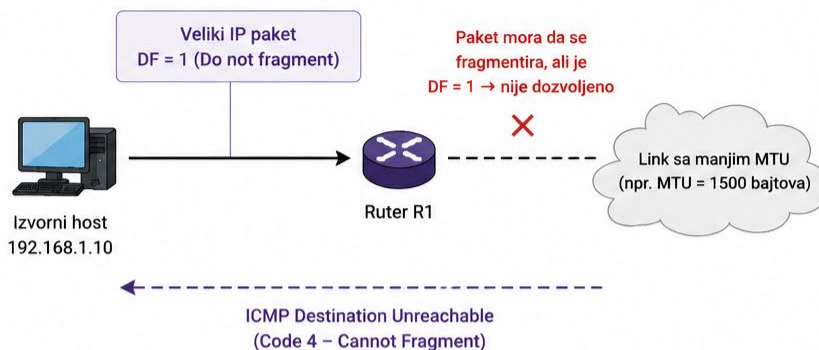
Veliki IP paket
DF = 1 (Do not fragment)

Paket mora da se fragmentira, ali je DF = 1 → nije dozvoljeno

×

Izvorni host
192.168.1.10

Ruter R1

Link sa manjim MTU
(npr. MTU = 1500 bajtova)

ICMP Destination Unreachable
(Code 4 – Cannot Fragment)